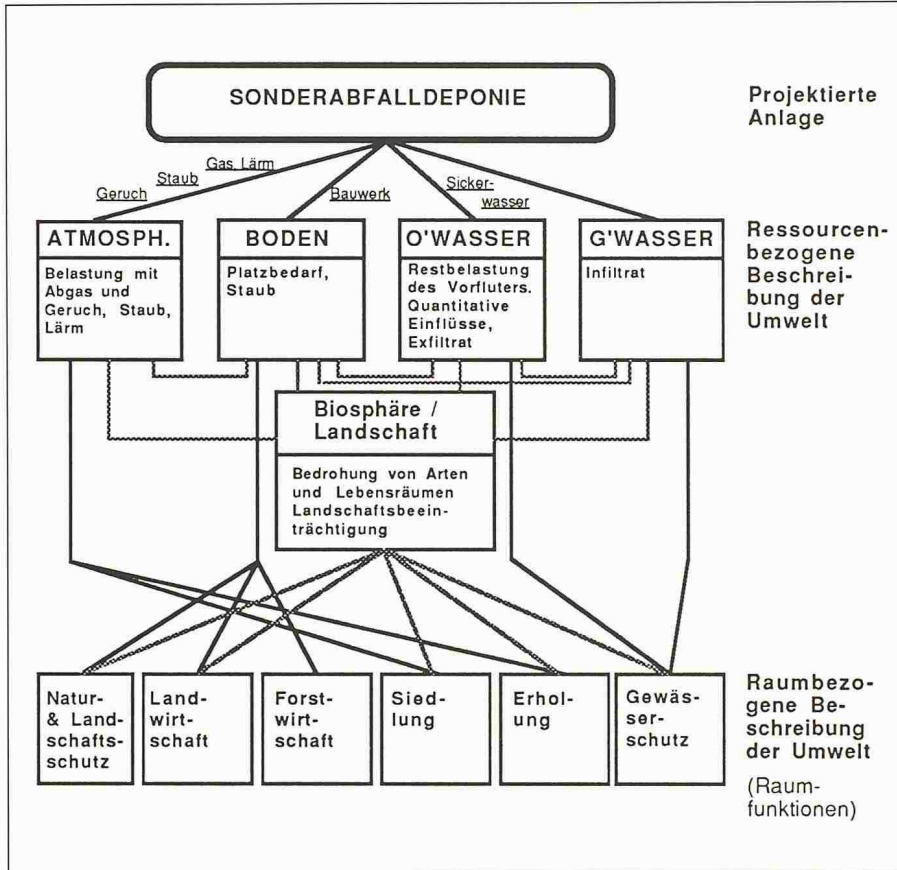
SONDERABFALLDEPONIE

Projektierte Anlage

Geruch Staub Gas Lärm

Bauwerk

Sickerwasser

ATMOSPH.

Belastung mit Abgas und Geruch, Staub, Lärm

BODEN

Platzbedarf, Staub

O'WASSER

Restbelastung des Vorfluters. Quantitative Einflüsse, Exfiltrat

G'WASSER

Infiltrat

Ressourcenbezogene Beschreibung der Umwelt

Biosphäre / Landschaft

Bedrohung von Arten und Lebensräumen Landschaftsbeeinträchtigung

Natur- & Landschaftsschutz

Landwirtschaft

Forstwirtschaft

Siedlung

Erholung

Gewässerschutz

Raumbezogene Beschreibung der Umwelt

(Raumfunktionen)